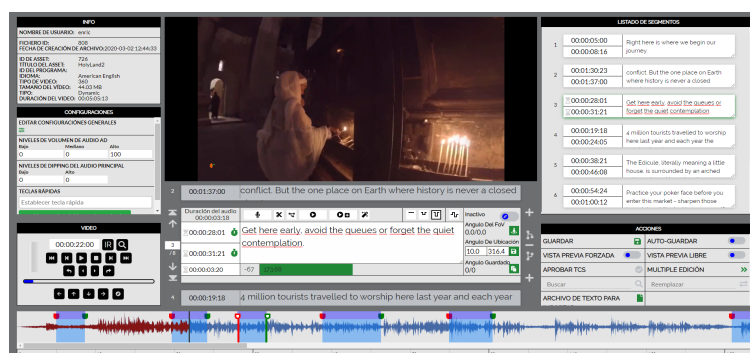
INFO
NOMBRE DE USUARIO: enric
FICHERO ID: 808
FECHA DE CREACIÓN DE ARCHIVO: 2020-03-02 12:44:33
ID DE ASSET: 726
TÍTULO DEL ASSET: HolyLand2
ID DEL PROGRAMA:
IDIOMA: American English
TIPO DE VIDEO: 360
TAMAÑO DEL VIDEO: 44.03 MB
TIPO: Dynamic
DURACIÓN DEL VIDEO: 00:05:05:13

CONFIGURACIONES
EDITAR CONFIGURACIONES GENERALES
NIVELES DE VOLUMEN DE AUDIO AD
Bajo Mediano Alto
0 0 100
NIVELES DE DIPPING DEL AUDIO PRINCIPAL
Bajo Alto
0 0
TECLAS RÁPIDAS
Establecer tecla rápida

VIDEO
00:00:22:00

LISTADO DE SEGMENTOS
1 00:00:05:00 00:00:08:16 Right here is where we begin our journey.
2 00:01:30:23 00:01:37:00 conflict. But the one place on Earth where history is never a closed
3 00:00:28:01 00:00:31:21 Get here early, avoid the queues or forget the quiet contemplation
4 00:00:19:18 00:00:24:05 4 million tourists travelled to worship here last year and each year the
5 00:00:38:21 00:00:46:08 The Edicule, literally meaning a little house, is surrounded by an arched
6 00:00:54:24 00:01:00:12 Practice your poker face before you enter this market - sharpen those

2 00:01:37:00 conflict. But the one place on Earth where history is never a closed

Duración del audio 00:00:03:18
3 00:00:28:01 00:00:31:21 00:00:03:20
Get here early, avoid the queues or forget the quiet contemplation.
-67 171/88
Inactivo
Ángulo Del FoV 0.0/0.0
Ángulo De Ubicación 10.0 316.4
Ángulo Guardado 0/0

4 00:00:19:18 4 million tourists travelled to worship here last year and each year

ACCIONES
GUARDAR
AUTO-GUARDAR
VISTA PREVIA FORZADA
VISTA PREVIA LIBRE
APROBAR TCS
MÚLTIPLE EDICIÓN
Buscar
Reemplazar
ARCHIVO DE TEXTO PARA